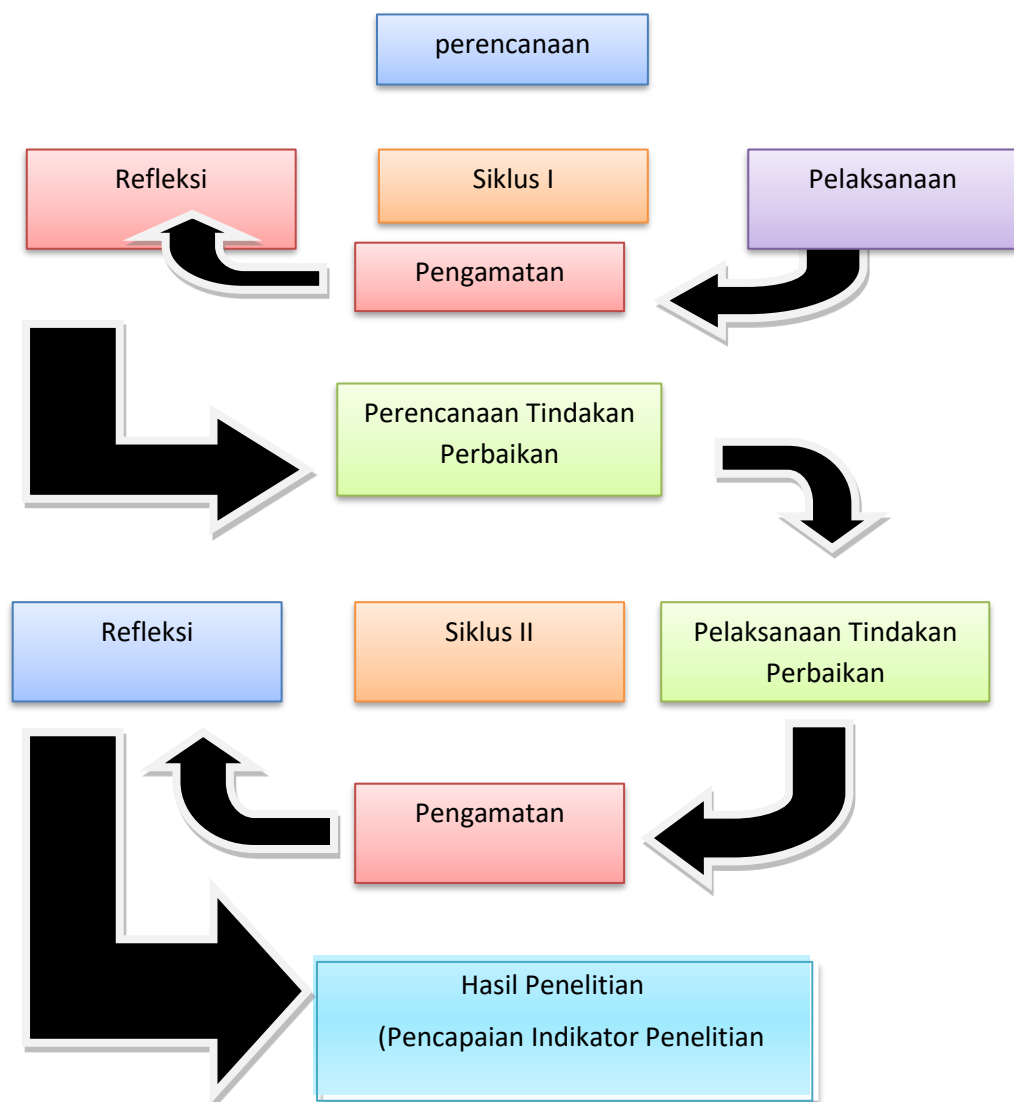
perencanaan

Refleksi

Siklus I

Pelaksanaan

Pengamatan

Perencanaan Tindakan Perbaikan

Refleksi

Siklus II

Pelaksanaan Tindakan Perbaikan

Pengamatan

Hasil Penelitian

(Pencapaian Indikator Penelitian